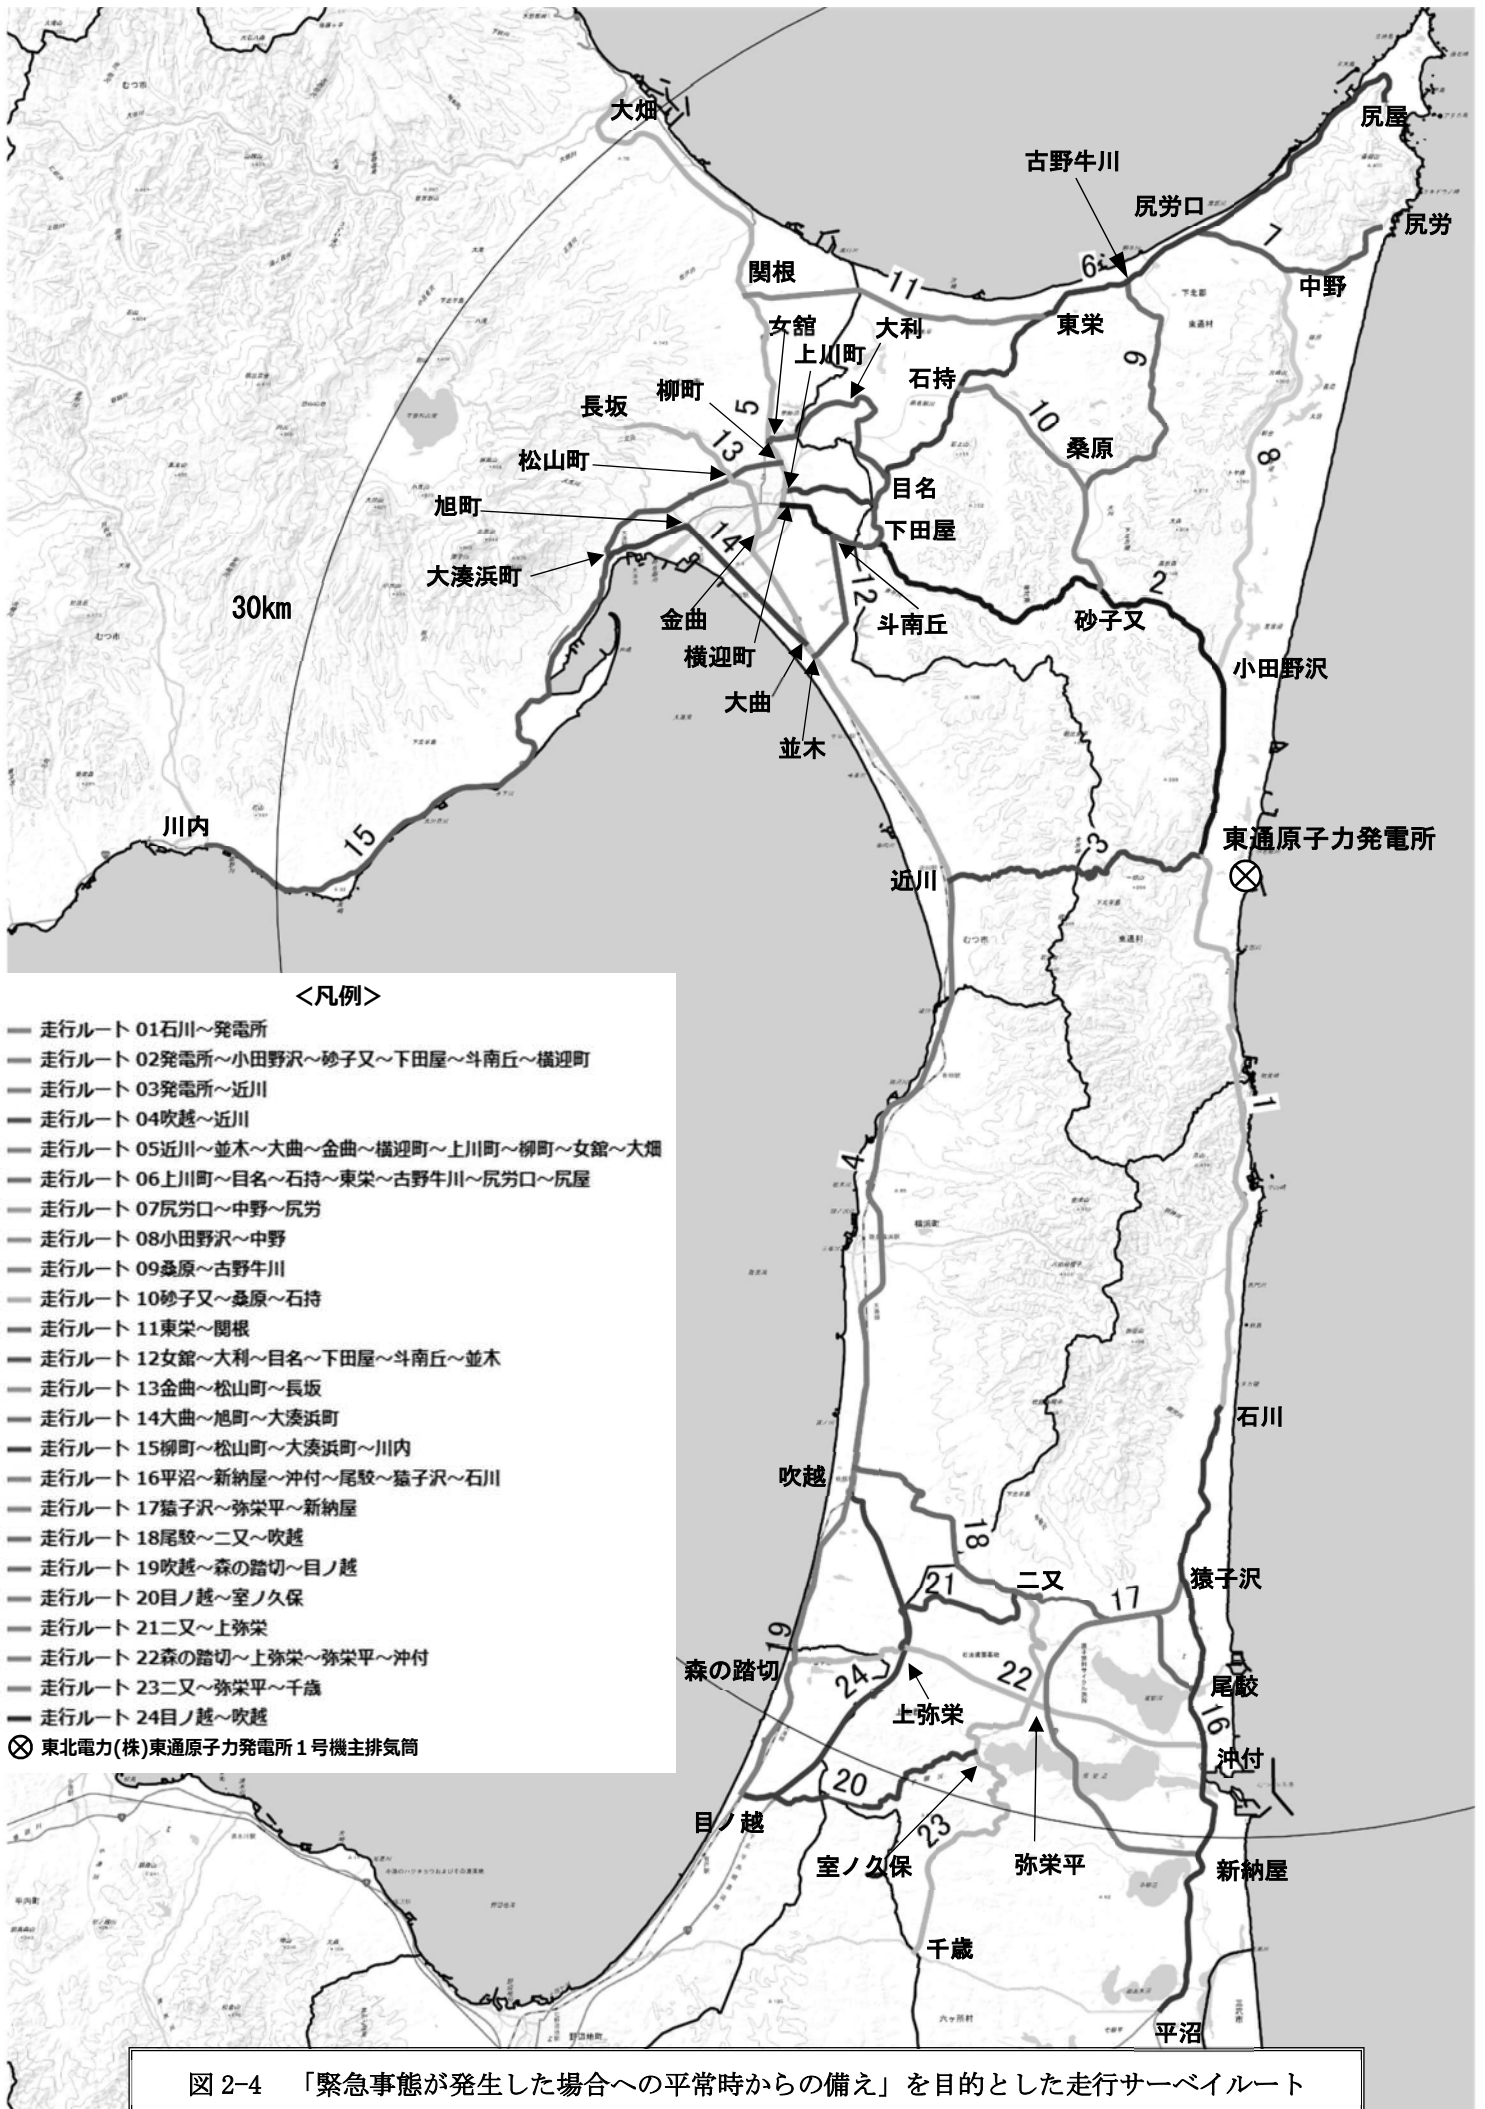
大畑
尻屋
古野牛川
尻労口
尻労
7
6
中野
関根
11
東栄
女舘
大利
上川町
9
石持
柳町
長坂
5
10
桑原
8
13
松山町
目名
旭町
下田屋
14
大湊浜町
12
2
30km
金曲
斗南丘
砂子又
横迎町
小田野沢
大曲
並木
川内
15
東通原子力発電所
3
近川

<凡例>
走行ルート 01石川～発電所
走行ルート 02発電所～小田野沢～砂子又～下田屋～斗南丘～横迎町
走行ルート 03発電所～近川
走行ルート 04吹越～近川
走行ルート 05近川～並木～大曲～金曲～横迎町～上川町～柳町～女舘～大畑
走行ルート 06上川町～目名～石持～東栄～古野牛川～尻労口～尻屋
走行ルート 07尻労口～中野～尻労
走行ルート 08小田野沢～中野
走行ルート 09桑原～古野牛川
走行ルート 10砂子又～桑原～石持
走行ルート 11東栄～関根
走行ルート 12女舘～大利～目名～下田屋～斗南丘～並木
走行ルート 13金曲～松山町～長坂
走行ルート 14大曲～旭町～大湊浜町
走行ルート 15柳町～松山町～大湊浜町～川内
走行ルート 16平沼～新納屋～沖付～尾駮～猿子沢～石川
走行ルート 17猿子沢～弥栄平～新納屋
走行ルート 18尾駮～二又～吹越
走行ルート 19吹越～森の踏切～目ノ越
走行ルート 20目ノ越～室ノ久保
走行ルート 21二又～上弥栄
走行ルート 22森の踏切～上弥栄～弥栄平～沖付
走行ルート 23二又～弥栄平～千歳
走行ルート 24目ノ越～吹越
東北電力(株)東通原子力発電所１号機主排気筒

1
4
石川
吹越
18
21
二又
17
猿子沢
19
森の踏切
24
22
尾駮
上弥栄
16
沖付
20
目ノ越
23
室ノ久保
弥栄平
新納屋
千歳
平沼

図 2-4 「緊急事態が発生した場合への平常時からの備え」を目的とした走行サーベイルート